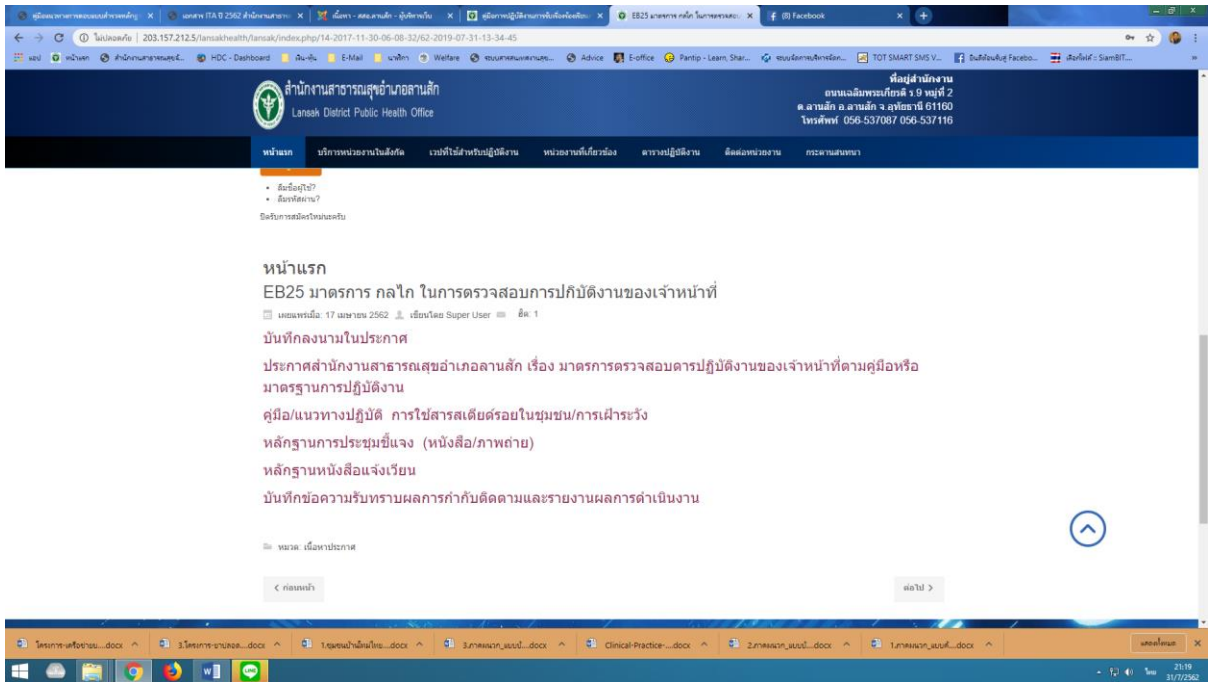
EB25 มาตรการ กลไก ในการตรวจสอบ... | (8) Facebook

ไม่ปลอดภัย | 203.157.212.5/lansakhealth/lansak/index.php/14-2017-11-30-06-08-32/62-2019-07-31-13-34-45

HDC - Dashboard | E-Mail | Welfare | Advice | E-office | Pantip - Learn, Shar... | TOT SMART SMS V...

สำนักงานสาธารณสุขอำเภอลานสัก
Lansak District Public Health Office

ที่อยู่สำนักงาน
ถนนเฉลิมพระเกียรติ ร.9 หมู่ที่ 2
ต.ลานสัก อ.ลานสัก จ.อุทัยธานี 61160
โทรศัพท์ 056-537087 056-537116

หน้าแรก | บริการหน่วยงานในสังกัด | เวปที่ใช้สำหรับปฏิบัติงาน | หน่วยงานที่เกี่ยวข้อง | ตารางปฏิบัติงาน | ติดต่อหน่วยงาน | กระดานสนทนา

• ลืมชื่อผู้ใช้?
• ลืมรหัสผ่าน?
ยังรับการสมัครใหม่นะครับ

หน้าแรก

EB25 มาตรการ กลไก ในการตรวจสอบการปกิบัติงานของเจ้าหน้าที่

เผยแพร่เมื่อ: 17 เมษายน 2562 เขียนโดย Super User ฮิต: 1

บันทึกลงนามในประกาศ

ประกาศสำนักงานสาธารณสุขอำเภอลานสัก เรื่อง มาตรการตรวจสอบตารปฏิบัติงานของเจ้าหน้าที่ตามคู่มือหรือมาตรฐานการปฏิบัติงาน

คู่มือ/แนวทางปฏิบัติ การใช้สารสเตียร์รอยในชุมชน/การเฝ้าระวัง

หลักฐานการประชุมชี้แจง (หนังสือ/ภาพถ่าย)

หลักฐานหนังสือแจ้งเวียน

บันทึกข้อความรับทราบผลการกำกับติดตามและรายงานผลการดำเนินงาน

หมวด: เนื้อหาประกาศ

< ก่อนหน้า

ต่อไป >

Clinical-Practice-....docx

แสดงทั้งหมด

21:19
31/7/2562